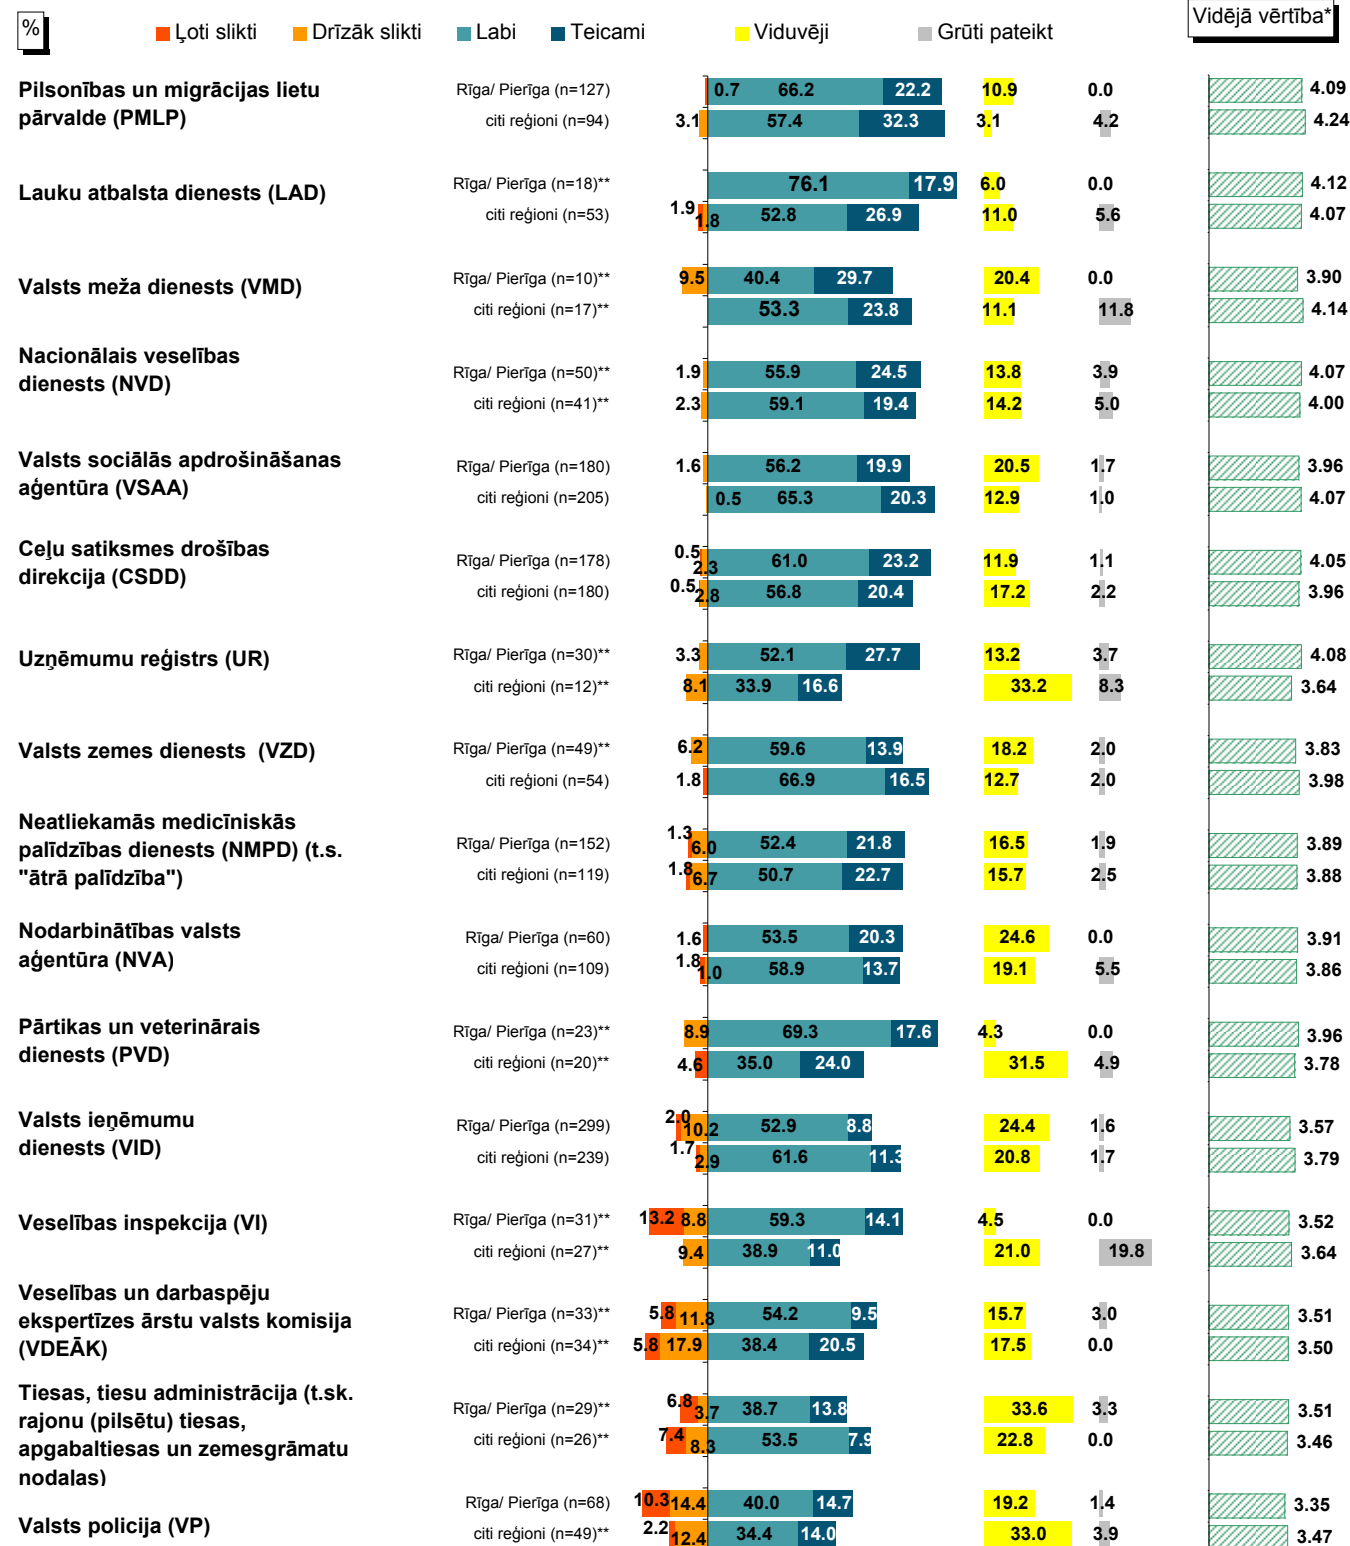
%

Ļoti slikti Drīzāk slikti Labi Teicami Viduvēji Grūti pateikt

Vidējā vērtība*

Pilsonības un migrācijas lietu pārvalde (PMLP)
Rīga/ Pierīga (n=127) 0.7 66.2 22.2 10.9 0.0 4.09
citi reģioni (n=94) 3.1 57.4 32.3 3.1 4.2 4.24

Lauku atbalsta dienests (LAD)
Rīga/ Pierīga (n=18)** 76.1 17.9 6.0 0.0 4.12
citi reģioni (n=53) 1.9 1.8 52.8 26.9 11.0 5.6 4.07

Valsts meža dienests (VMD)
Rīga/ Pierīga (n=10)** 9.5 40.4 29.7 20.4 0.0 3.90
citi reģioni (n=17)** 53.3 23.8 11.1 11.8 4.14

Nacionālais veselības dienests (NVD)
Rīga/ Pierīga (n=50)** 1.9 55.9 24.5 13.8 3.9 4.07
citi reģioni (n=41)** 2.3 59.1 19.4 14.2 5.0 4.00

Valsts sociālās apdrošināšanas aģentūra (VSAA)
Rīga/ Pierīga (n=180) 1.6 56.2 19.9 20.5 1.7 3.96
citi reģioni (n=205) 0.5 65.3 20.3 12.9 1.0 4.07

Ceļu satiksmes drošības direkcija (CSDD)
Rīga/ Pierīga (n=178) 0.5 2.3 61.0 23.2 11.9 1.1 4.05
citi reģioni (n=180) 0.5 2.8 56.8 20.4 17.2 2.2 3.96

Uzņēmumu reģistrs (UR)
Rīga/ Pierīga (n=30)** 3.3 52.1 27.7 13.2 3.7 4.08
citi reģioni (n=12)** 8.1 33.9 16.6 33.2 8.3 3.64

Valsts zemes dienests (VZD)
Rīga/ Pierīga (n=49)** 6.2 59.6 13.9 18.2 2.0 3.83
citi reģioni (n=54) 1.8 66.9 16.5 12.7 2.0 3.98

Neatliekamās medicīniskās palīdzības dienests (NMPD) (t.s. "ātrā palīdzība")
Rīga/ Pierīga (n=152) 1.3 6.0 52.4 21.8 16.5 1.9 3.89
citi reģioni (n=119) 1.8 6.7 50.7 22.7 15.7 2.5 3.88

Nodarbinātības valsts aģentūra (NVA)
Rīga/ Pierīga (n=60) 1.6 53.5 20.3 24.6 0.0 3.91
citi reģioni (n=109) 1.8 1.0 58.9 13.7 19.1 5.5 3.86

Pārtikas un veterinārais dienests (PVD)
Rīga/ Pierīga (n=23)** 8.9 69.3 17.6 4.3 0.0 3.96
citi reģioni (n=20)** 4.6 35.0 24.0 31.5 4.9 3.78

Valsts ieņēmumu dienests (VID)
Rīga/ Pierīga (n=299) 2.0 10.2 52.9 8.8 24.4 1.6 3.57
citi reģioni (n=239) 1.7 2.9 61.6 11.3 20.8 1.7 3.79

Veselības inspekcija (VI)
Rīga/ Pierīga (n=31)** 13.2 8.8 59.3 14.1 4.5 0.0 3.52
citi reģioni (n=27)** 9.4 38.9 11.0 21.0 19.8 3.64

Veselības un darbaspēju ekspertīzes ārstu valsts komisija (VDEĀK)
Rīga/ Pierīga (n=33)** 5.8 11.8 54.2 9.5 15.7 3.0 3.51
citi reģioni (n=34)** 5.8 17.9 38.4 20.5 17.5 0.0 3.50

Tiesas, tiesu administrācija (t.sk. rajonu (pilsētu) tiesas, apgabaltiesas un zemesgrāmatu nodaļas)
Rīga/ Pierīga (n=29)** 6.8 3.7 38.7 13.8 33.6 3.3 3.51
citi reģioni (n=26)** 7.4 8.3 53.5 7.9 22.8 0.0 3.46

Valsts policija (VP)
Rīga/ Pierīga (n=68) 10.3 14.4 40.0 14.7 19.2 1.4 3.35
citi reģioni (n=49)** 2.2 12.4 34.4 14.0 33.0 3.9 3.47